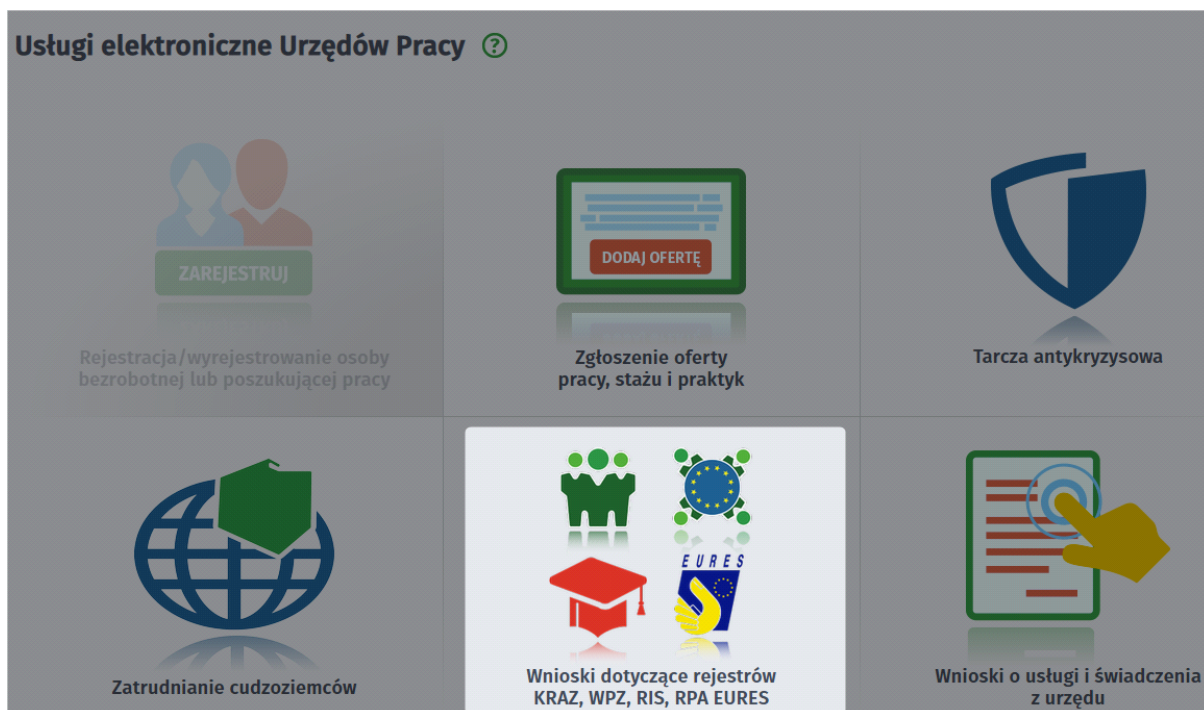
Usługi elektroniczne Urzędów Pracy ?

ZAREJESTRUJ

Rejestracja/wyrejestrowanie osoby bezrobotnej lub poszukującej pracy

DODAJ OFERTĘ

Zgłoszenie oferty pracy, stażu i praktyk

Tarcza antykryzysowa

Zatrudnianie cudzoziemców

EURES

Wnioski dotyczące rejestrów KRAZ, WPZ, RIS, RPA EURES

Wnioski o usługi i świadczenia z urzędu